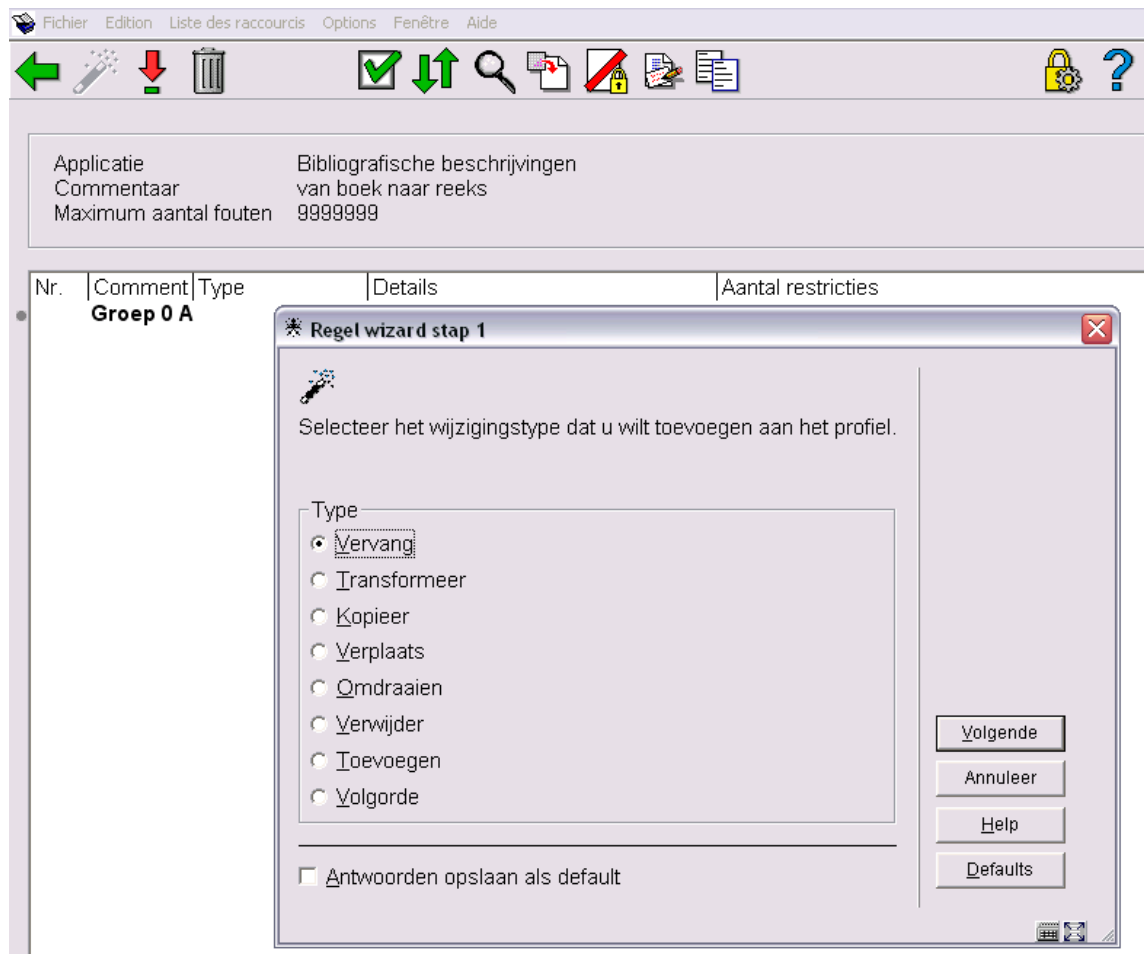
Fichier Edition Liste des raccourcis Options Fenêtre Aide

Applicatie Bibliografische beschrijvingen
Commentaar van boek naar reeks
Maximum aantal fouten 9999999

| Nr. | Comment | Type | Details | Aantal restricties |
|---|---|---|---|---|
| | Groep 0 A | | | |

Regel wizard stap 1

Selecteer het wijzigingstype dat u wilt toevoegen aan het profiel.

Type
Vervang
Transformeer
Kopieer
Verplaats
Omdraaien
Verwijder
Toevoegen
Volgorde

Antwoorden opslaan als default

Volgende
Annuleer
Help
Defaults